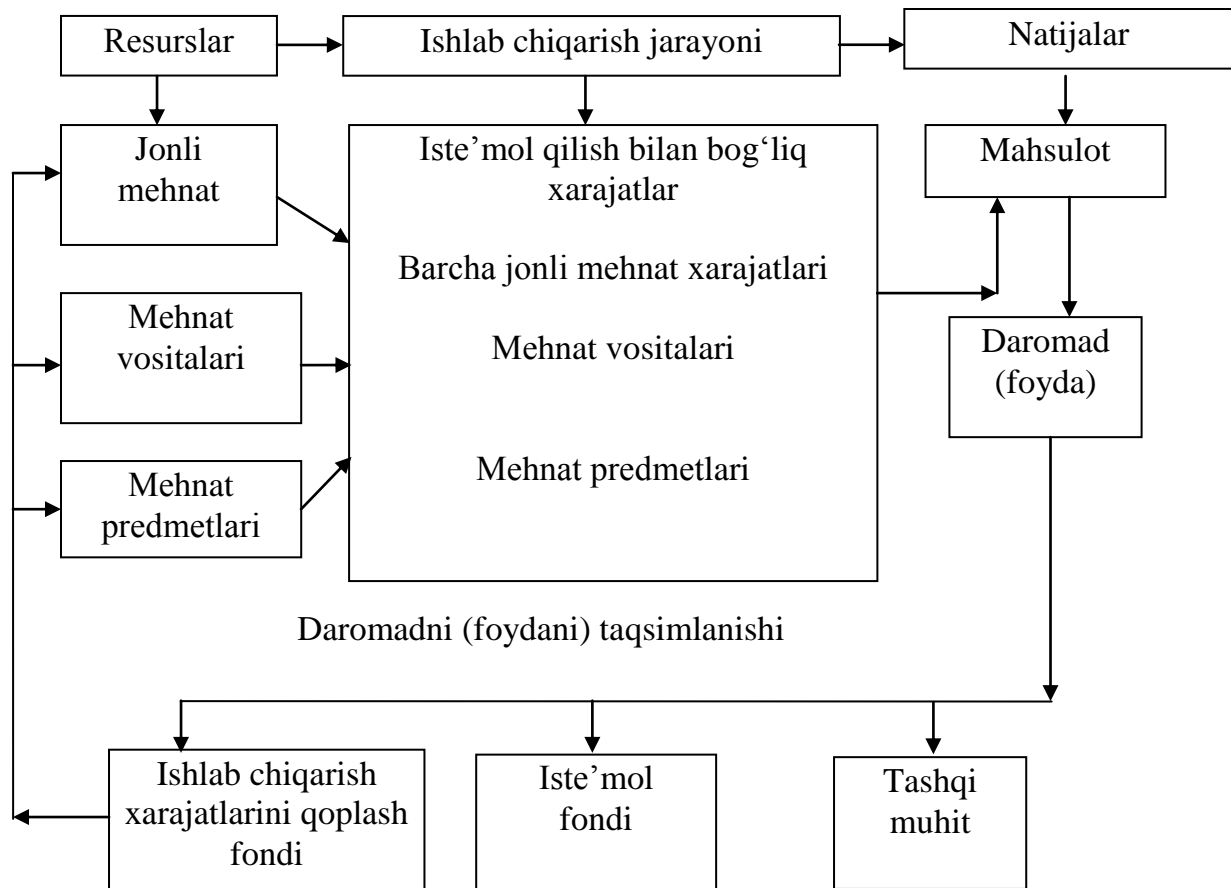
Resurslar

Ishlab chiqarish jarayoni

Natijalar

Jonli mehnat

Iste’mol qilish bilan bog‘liq xarajatlar

Barcha jonli mehnat xarajatlari

Mehnat vositalari

Mehnat predmetlari

Mahsulot

Mehnat vositalari

Mehnat predmetlari

Daromad (foyda)

Daromadni (foydani) taqsimlanishi

Ishlab chiqarish xarajatlarini qoplash fondi

Iste’mol fondi

Tashqi muhit